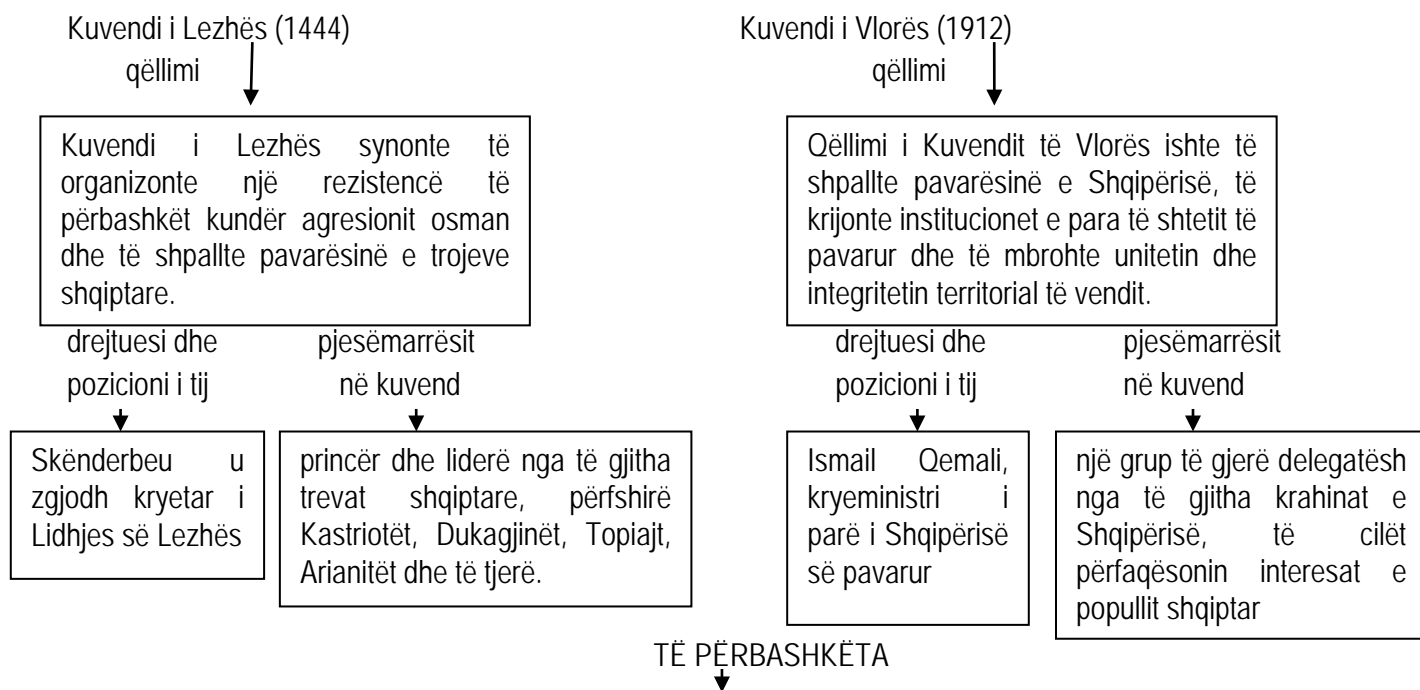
Kuvendi i Lezhës (1444)
qëllimi

Kuvendi i Lezhës synonte të organizonte një rezistencë të përbashkët kundër agresionit osman dhe të shpallte pavarësinë e trojeve shqiptare.

drejtuesi dhe pozicioni i tij

Skënderbeu u zgjodh kryetar i Lidhjes së Lezhës

pjesëmarrësit në kuvend

princër dhe liderë nga të gjitha trevat shqiptare, përfshirë Kastriotët, Dukagjinët, Topiajt, Arianitët dhe të tjerë.

Kuvendi i Vlorës (1912)
qëllimi

Qëllimi i Kuvendit të Vlorës ishte të shpallte pavarësinë e Shqipërisë, të krijonte institucionet e para të shtetit të pavarur dhe të mbrohte unitetin dhe integritetin territorial të vendit.

drejtuesi dhe pozicioni i tij

Ismail Qemali, kryeministri i parë i Shqipërisë së pavarur

pjesëmarrësit në kuvend

një grup të gjerë delegatësh nga të gjitha krahinat e Shqipërisë, të cilët përfaqësonin interesat e popullit shqiptar

TË PËRBASHKËTA